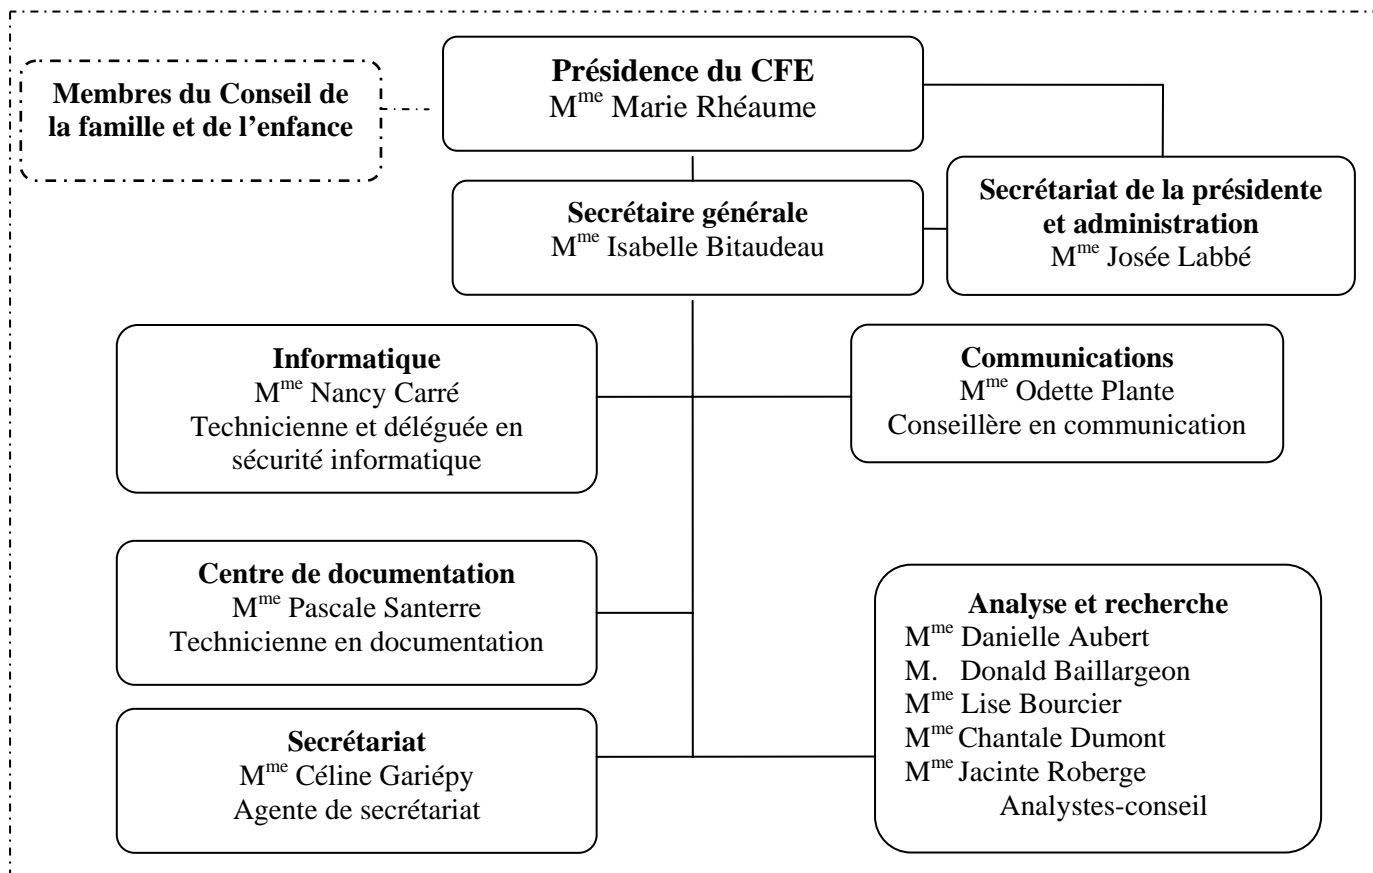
**Membres du Conseil de la famille et de l'enfance**

**Présidence du CFE**
M$^{me}$ Marie Rhéaume

**Secrétaire générale**
M$^{me}$ Isabelle Bitaudeau

**Secrétariat de la présidente et administration**
M$^{me}$ Josée Labbé

**Informatique**
M$^{me}$ Nancy Carré
Technicienne et déléguée en sécurité informatique

**Communications**
M$^{me}$ Odette Plante
Conseillère en communication

**Centre de documentation**
M$^{me}$ Pascale Santerre
Technicienne en documentation

**Analyse et recherche**
M$^{me}$ Danielle Aubert
M. Donald Baillargeon
M$^{me}$ Lise Bourcier
M$^{me}$ Chantale Dumont
M$^{me}$ Jacinte Roberge
Analystes-conseil

**Secrétariat**
M$^{me}$ Céline Gariépy
Agente de secrétariat